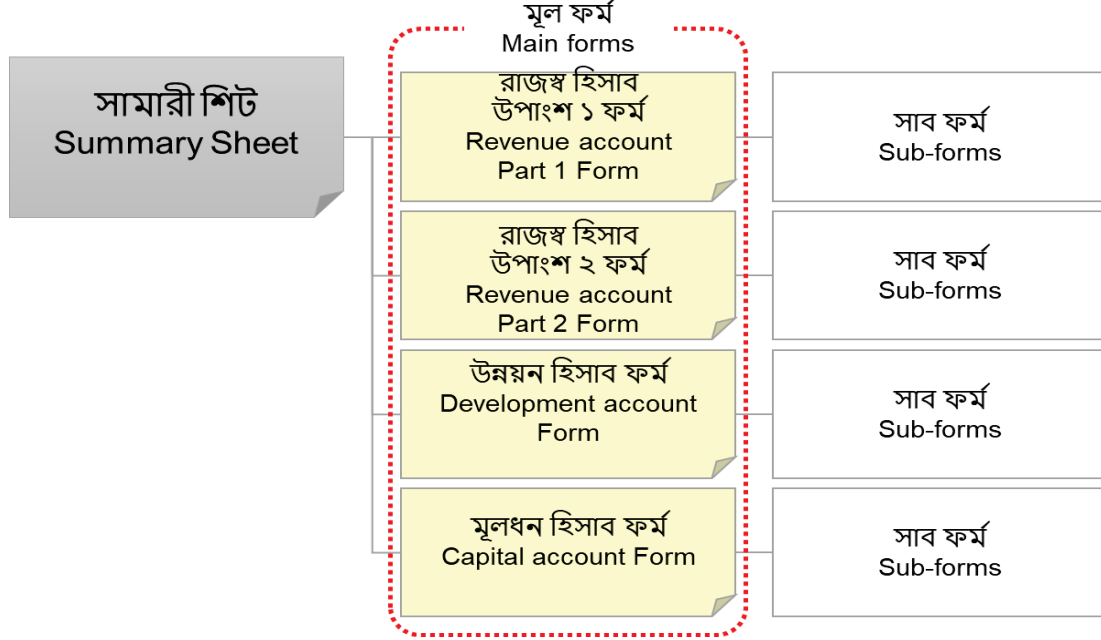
মূল ফর্ম
Main forms

সামারী শিট
Summary Sheet

রাজস্ব হিসাব
উপাংশ ১ ফর্ম
Revenue account
Part 1 Form

সাব ফর্ম
Sub-forms

রাজস্ব হিসাব
উপাংশ ২ ফর্ম
Revenue account
Part 2 Form

সাব ফর্ম
Sub-forms

উন্নয়ন হিসাব ফর্ম
Development account
Form

সাব ফর্ম
Sub-forms

মূলধন হিসাব ফর্ম
Capital account Form

সাব ফর্ম
Sub-forms